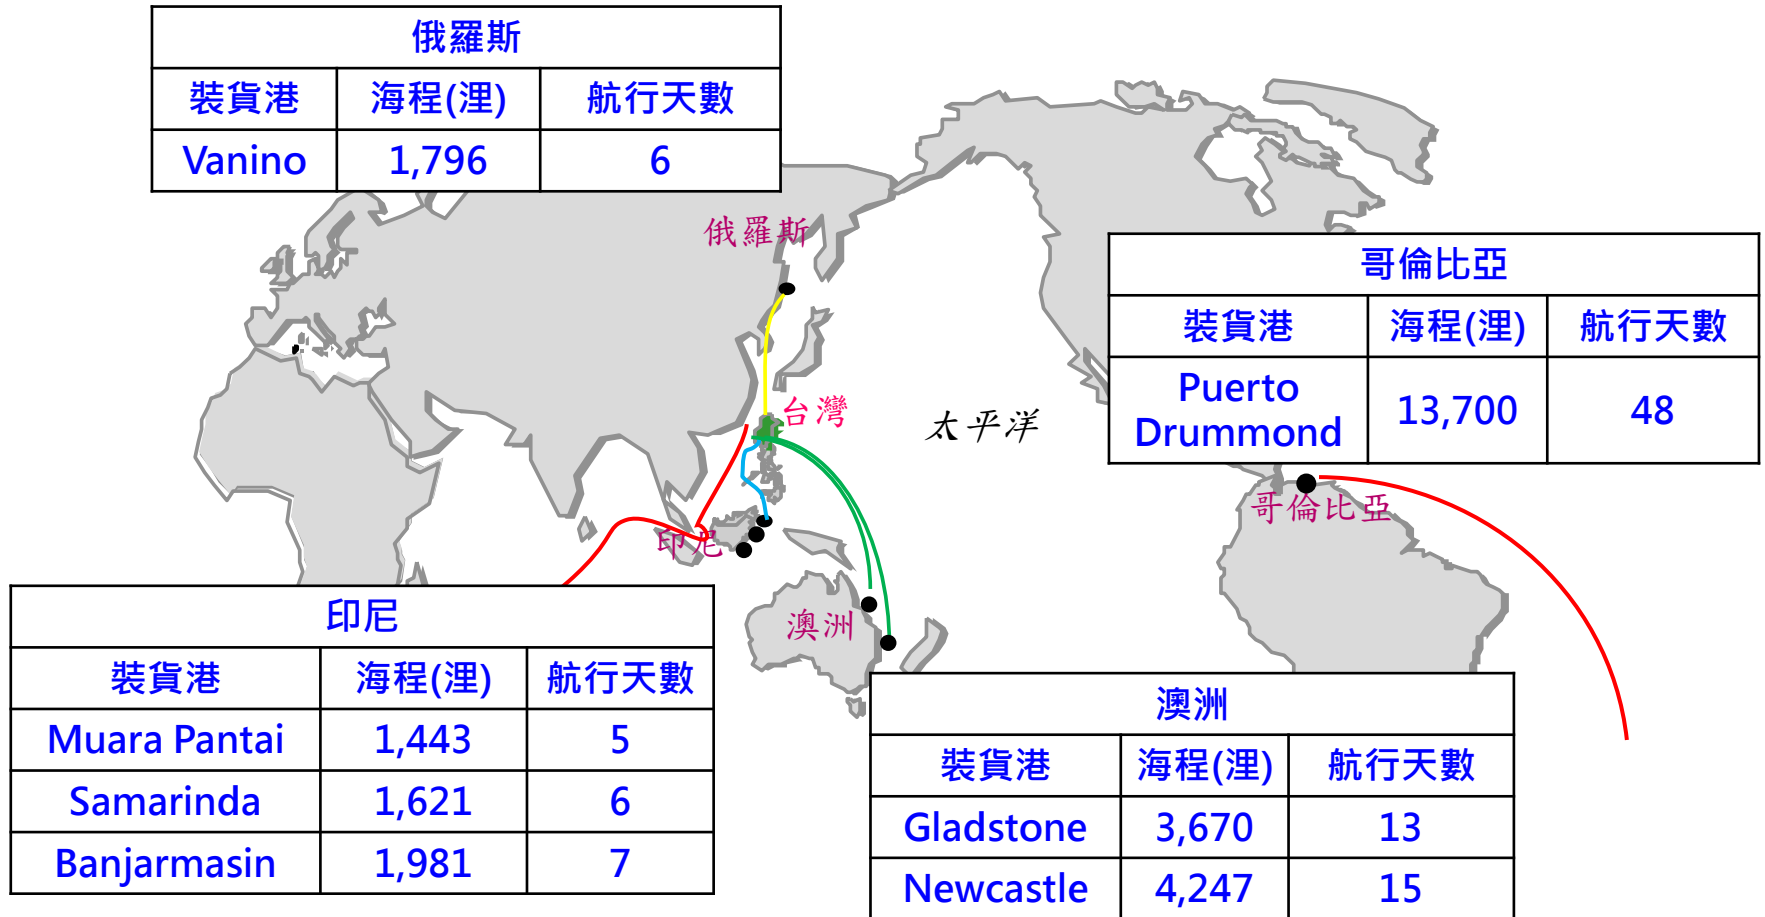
| 俄羅斯 | | |
|---|---|---|
| 裝貨港 | 海程(浬) | 航行天數 |
| Vanino | 1,796 | 6 |

俄羅斯

台灣

太平洋

| 哥倫比亞 | | |
|---|---|---|
| 裝貨港 | 海程(浬) | 航行天數 |
| Puerto Drummond | 13,700 | 48 |

哥倫比亞

印尼

澳洲

| 印尼 | | |
|---|---|---|
| 裝貨港 | 海程(浬) | 航行天數 |
| Muara Pantai | 1,443 | 5 |
| Samarinda | 1,621 | 6 |
| Banjarmasin | 1,981 | 7 |

| 澳洲 | | |
|---|---|---|
| 裝貨港 | 海程(浬) | 航行天數 |
| Gladstone | 3,670 | 13 |
| Newcastle | 4,247 | 15 |